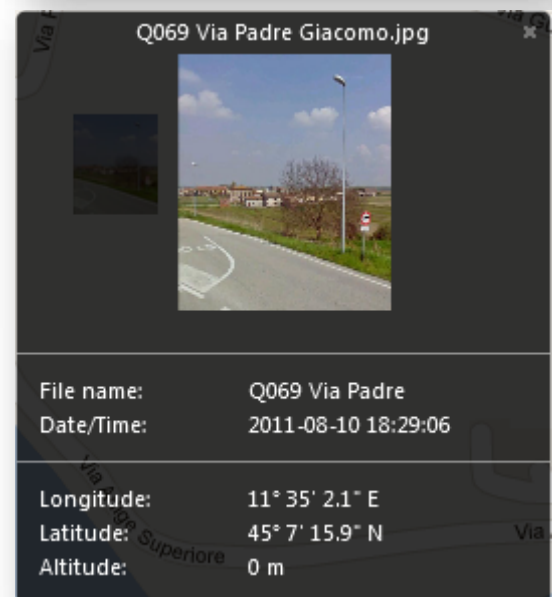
Q069 Via Padre Giacomo.jpg

×

| File name: | Q069 Via Padre |
|---|---|
| Date/Time: | 2011-08-10 18:29:06 |

| Longitude: | 11° 35' 2.1" E |
|---|---|
| Latitude: | 45° 7' 15.9" N |
| Altitude: | 0 m |

Via
Via
Via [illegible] Superiore
Via